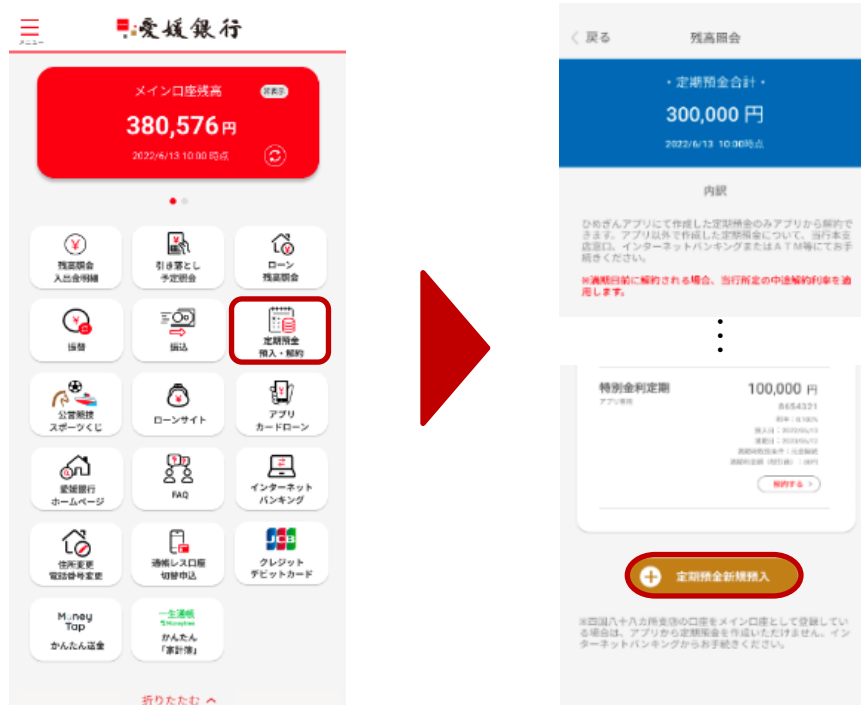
メニュー

愛媛銀行

メイン口座残高

非表示

380,576円

2022/6/13 10:00 時点

残高照会 入出金明細

引き落とし 予定照会

ローン 残高照会

振替

振込

定期預金 預入・解約

公営競技 スポーツくじ

ローンサイト

アプリ カードローン

愛媛銀行 ホームページ

FAQ

インターネット バンキング

住所変更 電話番号変更

通帳レス口座 切替申込

JCB

クレジット デビットカード

Money Tap

かんたん送金

一生通帳 by Moneytree

かんたん 「家計簿」

折りたたむ

戻る

残高照会

・定期預金合計・

300,000 円

2022/6/13 10:00時点

内訳

ひめぎんアプリにて作成した定期預金のみアプリから解約できます。アプリ以外で作成した定期預金について、当行本支店窓口、インターネットバンキングまたはATM等にてお手続きください。

※満期日前に解約される場合、当行所定の中途解約利率を適用します。

特別金利定期

100,000 円

アプリ専用

8654321

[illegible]

解約する

定期預金新規預入

※四国八十八カ所支店の口座をメイン口座として登録している場合は、アプリから定期預金を作成いただけません。インターネットバンキングからお手続きください。